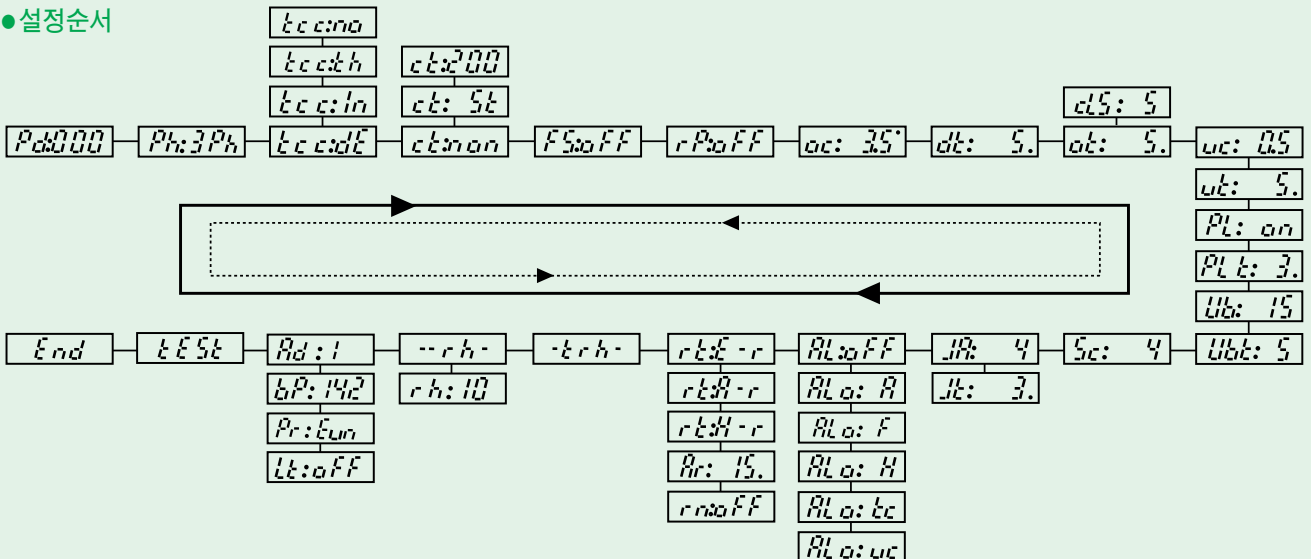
●설정순서

tcc:no
tcc:th
tcc:In
ct:200
ct: St
dS: 5

Pd:000
Ph:3Ph
tcc:dE
ct:non
FS:oFF
rP:oFF
oc: 3.5
dt: 5.
ot: 5.
uc: 0.5
ut: 5.
PL: on
PLt: 3.
Ub: 15

End
tESt
Ad : 1
--rh-
-trh-
rt:E-r
AL:oFF
JA: 4
Sc: 4
Ubt: 5

bP: 142
Pr: Eun
Lt:oFF
rh: 10
rt:A-r
rt:H-r
Ar: 15.
rn:oFF
ALo: A
ALo: F
ALo: H
ALo: tc
ALo: uc
Jt: 3.